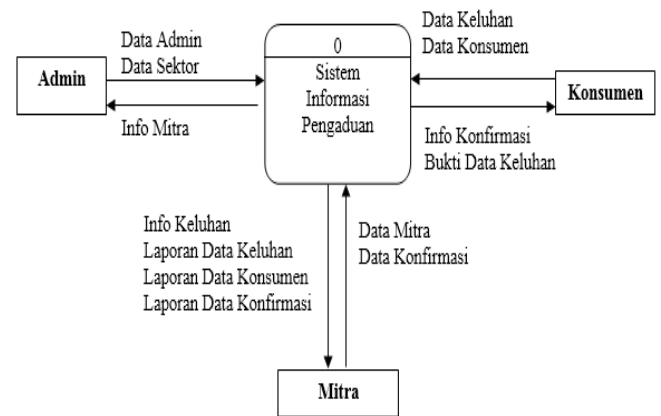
Data Admin
Data Sektor

Admin

Info Mitra

0
Sistem
Informasi
Pengaduan

Data Keluhan
Data Konsumen

Konsumen

Info Konfirmasi
Bukti Data Keluhan

Info Keluhan
Laporan Data Keluhan
Laporan Data Konsumen
Laporan Data Konfirmasi

Data Mitra
Data Konfirmasi

Mitra